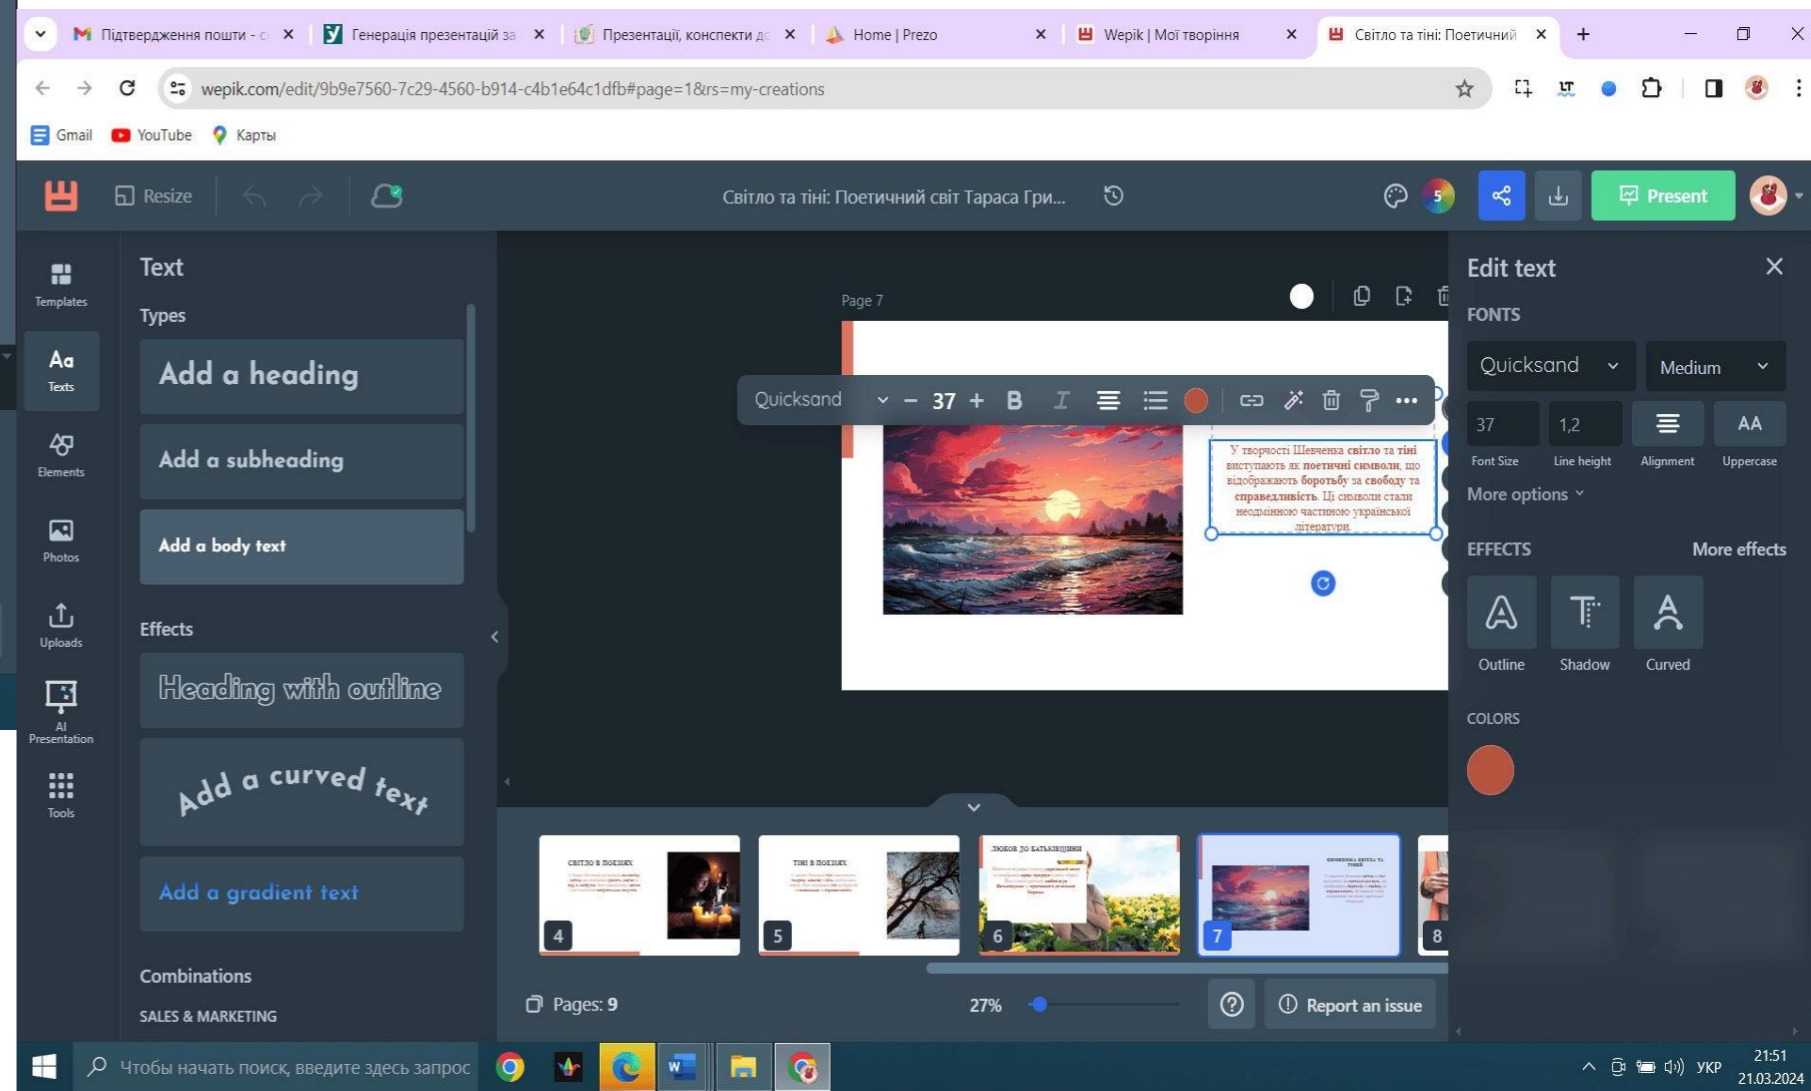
Підтвердження пошти - с ×
Генерація презентацій за ×
Презентації, конспекти д ×
Home | Prezo ×
Wepik | Мої творіння ×
Світло та тіні: Поетичний ×

wepik.com/edit/9b9e7560-7c29-4560-b914-c4b1e64c1dfb#page=1&rs=my-creations

Gmail
YouTube
Карты

Resize
Світло та тіні: Поетичний світ Тараса Гри...
5
Present

Templates
Texts
Elements
Photos
Uploads
AI Presentation
Tools

Text
Types
Add a heading
Add a subheading
Add a body text
Effects
Heading with outline
Add a curved text
Add a gradient text
Combinations
SALES & MARKETING

Page 7
Quicksand − 37 +

У творчості Шевченка світло та тіні виступають як поетичні символи, що відображають боротьбу за свободу та справедливість. Ці символи стали невід'ємною частиною української літератури.

Edit text
FONTS
Quicksand
Medium
37
1,2
AA
Font Size
Line height
Alignment
Uppercase
More options
EFFECTS
More effects
Outline
Shadow
Curved
COLORS

СВІТЛО В ПОЕЗІЯХ
4
ТІНІ В ПОЕЗІЯХ
5
ЛЮБОВ ДО БАТЬКІВЩИНИ
6
7
8

Pages: 9
27%
Report an issue

Чтобы начать поиск, введите здесь запрос
УКР
21:51
21.03.2024